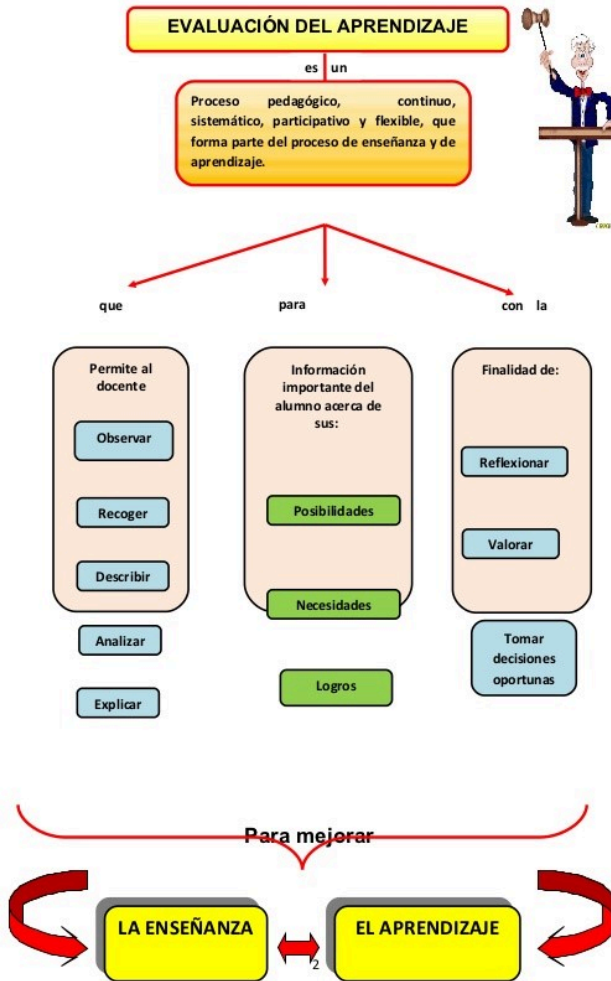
EVALUACIÓN DEL APRENDIZAJE

es un

Proceso pedagógico, continuo, sistemático, participativo y flexible, que forma parte del proceso de enseñanza y de aprendizaje.

que

para

con la

Permite al docente

Observar

Recoger

Describir

Analizar

Explicar

Información importante del alumno acerca de sus:

Posibilidades

Necesidades

Logros

Finalidad de:

Reflexionar

Valorar

Tomar decisiones oportunas

Para mejorar

LA ENSEÑANZA

EL APRENDIZAJE

2